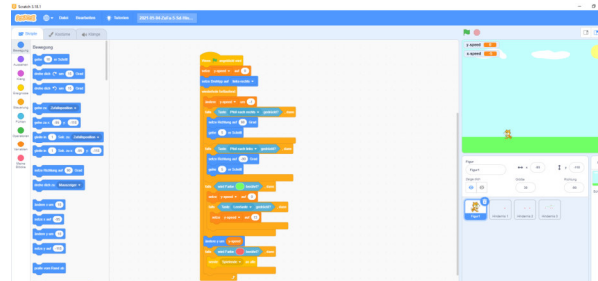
Scratch 3.18.1

Datei Bearbeiten Tutorials 2021-01-04 Zuf v 3 Ed file...

Skripte Kostüme Klänge

Bewegung

Bewegung
Aussehen
Klang
Ereignisse
Steuerung
Fühlen
Operatoren
Variablen
Meine Blöcke

gehe 10 er Schritt
drehe dich 15 Grad
drehe dich 15 Grad
gehe zu Zufallsposition
gehe zu x: y:
gleite 1 Sek. zu Zufallsposition
gleite 1 Sek. zu x: y:
setze Richtung auf 90 Grad
drehe dich zu Mauszeiger
ändere x um 10
setze x auf
ändere y um 10
setze y auf
pralle vom Rand ab

Wenn angeklickt wird
setze y-speed auf 0
setze Richtung auf
wiederhole fortlaufend
ändere y-speed um -1
falls Taste Pfeil nach rechts gedrückt? dann
setze Richtung auf 90 Grad
gehe 5 er Schritt
falls Taste Pfeil nach links gedrückt? dann
setze Richtung auf -90 Grad
gehe 5 er Schritt
falls wird Farbe berührt? dann
setze y-speed auf 0
falls Taste Leertaste gedrückt? dann
setze y-speed auf 10
ändere y um y-speed
falls wird Farbe berührt? dann
ändere y um

y-speed
x-speed

Figur Figur1
x 80 y -119
Zeige dich
Größe 50
Richtung 90
Figur1 Hindernis 1 Hindernis 2 Hindernis 3